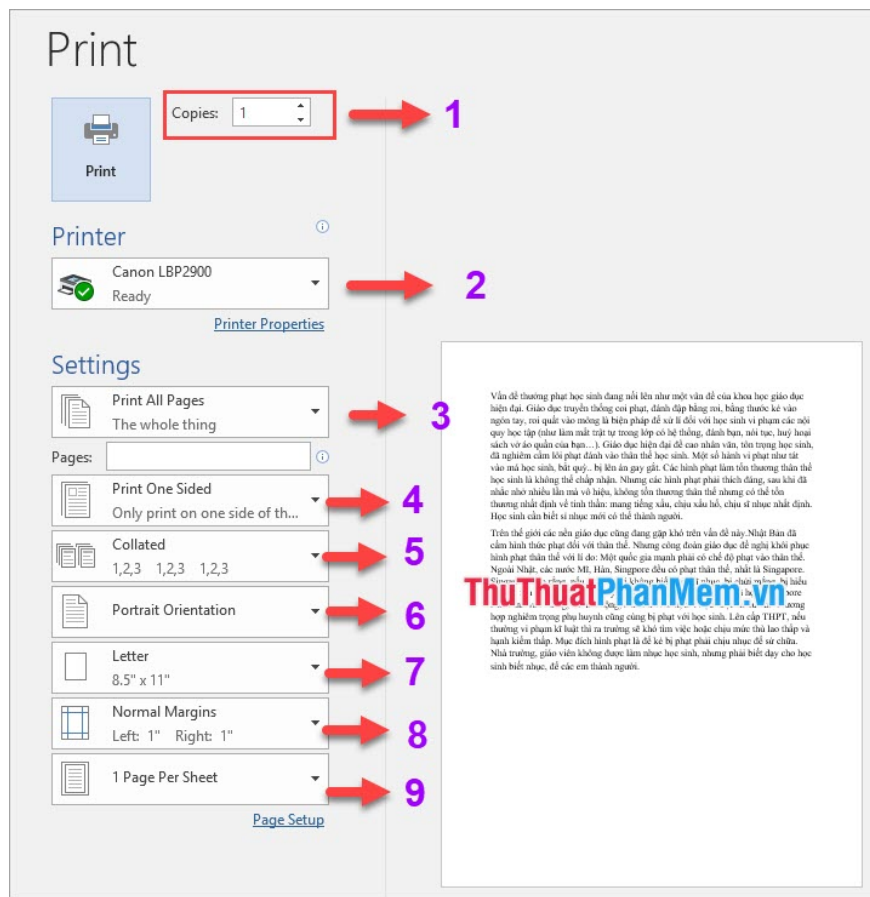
Print

Print

Copies: 1

1

Printer

Canon LBP2900
Ready

2

Printer Properties

Settings

Print All Pages
The whole thing

3

Pages:

Print One Sided
Only print on one side of th...

4

Collated
1,2,3 1,2,3 1,2,3

5

Portrait Orientation

6

Letter
8.5" x 11"

7

Normal Margins
Left: 1" Right: 1"

8

1 Page Per Sheet

9

Page Setup

Vấn đề thương phạt học sinh đang nổi lên như một vấn đề của khoa học giáo dục hiện đại. Giáo dục truyền thống coi phạt, đánh đập bằng roi, bằng thước kẻ vào ngón tay, roi quất vào mông là biện pháp để xử lí đối với học sinh vi phạm các nội quy học tập (như làm mất trật tự trong lớp có hệ thống, đánh bạn, nói tục, huỷ hoại sách vở áo quần của bạn…). Giáo dục hiện đại đề cao nhân văn, tôn trọng học sinh, đã nghiêm cấm lối phạt đánh vào thân thể học sinh. Một số hành vi phạt như tát vào má học sinh, bắt quỳ... bị lên án gay gắt. Các hình phạt làm tổn thương thân thể học sinh là không thể chấp nhận. Nhưng các hình phạt phải thích đáng, sau khi đã nhắc nhở nhiều lần mà vô hiệu, không tổn thương thân thể nhưng có thể tổn thương nhất định về tinh thần: mang tiếng xấu, chịu xấu hổ, chịu sỉ nhục nhất định. Học sinh cần biết sỉ nhục mới có thể thành người.

Trên thế giới các nền giáo dục cũng đang gặp khó trên vấn đề này.Nhật Bản đã cấm hình thức phạt đối với thân thể. Nhưng công đoàn giáo dục đề nghị khôi phục hình phạt thân thể với lí do: Một quốc gia mạnh phải có chế độ phạt vào thân thể. Ngoài Nhật, các nước Mĩ, Hàn, Singpore đều có phạt thân thể, nhất là Singapore. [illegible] hợp nghiệm trọng phụ huynh cũng cùng bị phạt với học sinh. Lên cấp THPT, nếu thường vi phạm kỉ luật thì ra trường sẽ khó tìm việc hoặc chịu mức thù lao thấp và hạnh kiểm thấp. Mục đích hình phạt là để kẻ bị phạt chịu nhục để sửa chữa. Nhà trường, giáo viên không được làm nhục học sinh, nhưng phải biết dạy cho học sinh biết nhục, để các em thành người.

ThuThuatPhanMem.vn